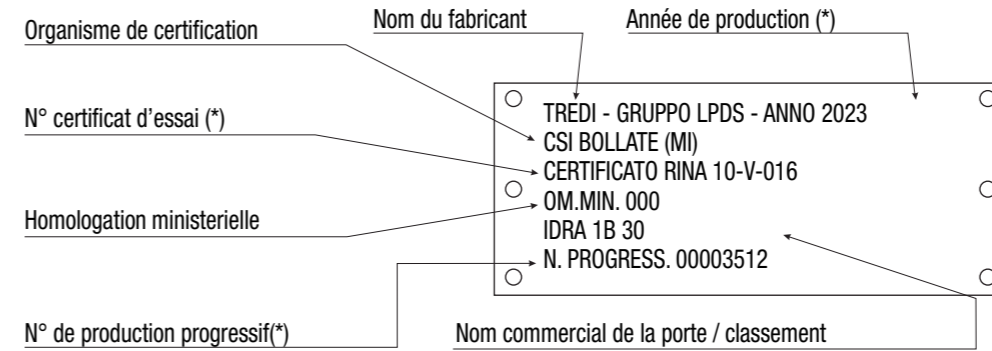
Organisme de certification

Nom du fabricant

Année de production (*)

N° certificat d'essai (*)

Homologation ministerielle

TREDI - GRUPPO LPDS - ANNO 2023
CSI BOLLATE (MI)
CERTIFICATO RINA 10-V-016
OM.MIN. 000
IDRA 1B 30
N. PROGRESS. 00003512

N° de production progressif(*)

Nom commercial de la porte / classement